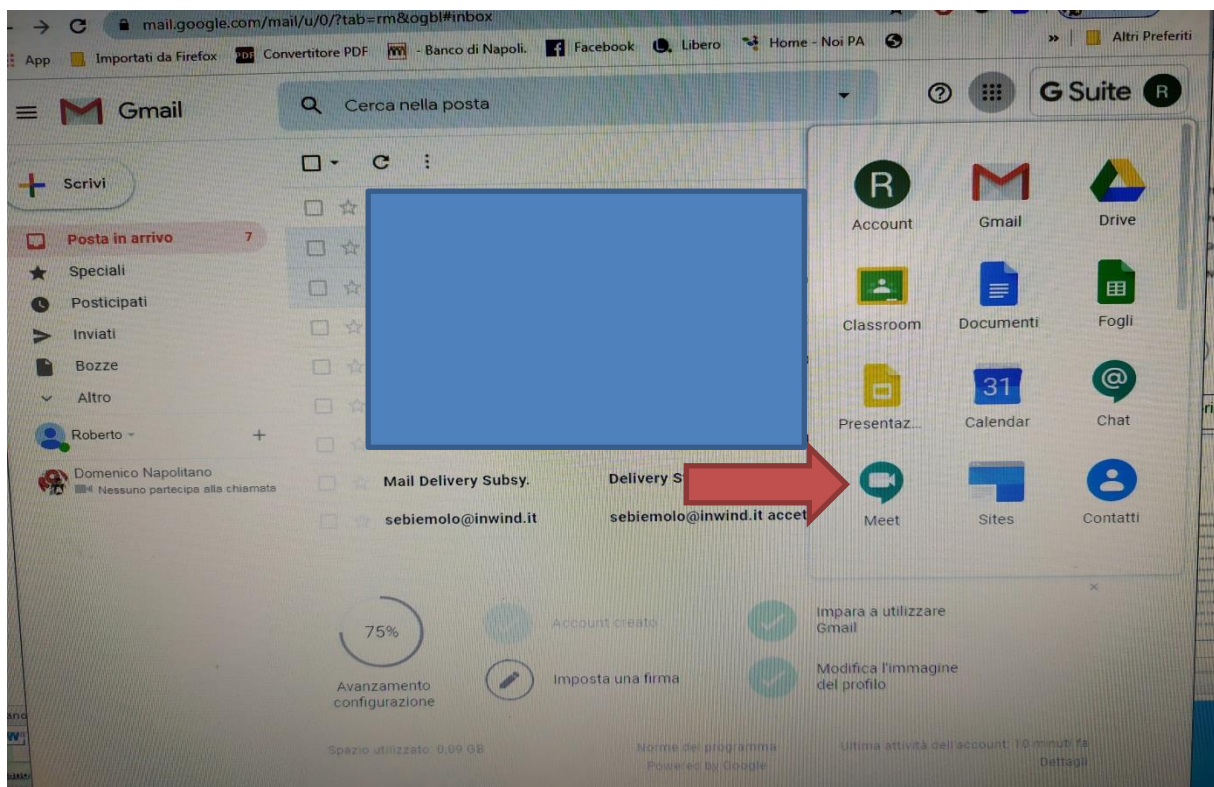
mail.google.com/mail/u/0/?tab=rm&ogbl#inbox

App Importati da Firefox Convertitore PDF - Banco di Napoli. Facebook Libero Home - Noi PA » Altri Preferiti

Gmail Cerca nella posta G Suite R

Scrivi

Posta in arrivo 7
Speciali
Posticipati
Inviati
Bozze
Altro

Roberto +

Domenico Napolitano
Nessuno partecipa alla chiamata

Mail Delivery Subsy. Delivery S
sebiemolo@inwind.it sebiemolo@inwind.it accet

Account Gmail Drive
Classroom Documenti Fogli
Presentaz... Calendar Chat
31
Meet Sites Contatti

75%
Avanzamento configurazione

Account creato
Imposta una firma
Impara a utilizzare Gmail
Modifica l'immagine del profilo

Spazio utilizzato: 0,09 GB
Norme del programma
Powered by Google
Ultima attività dell'account: 10 minuti fa
Dettagli